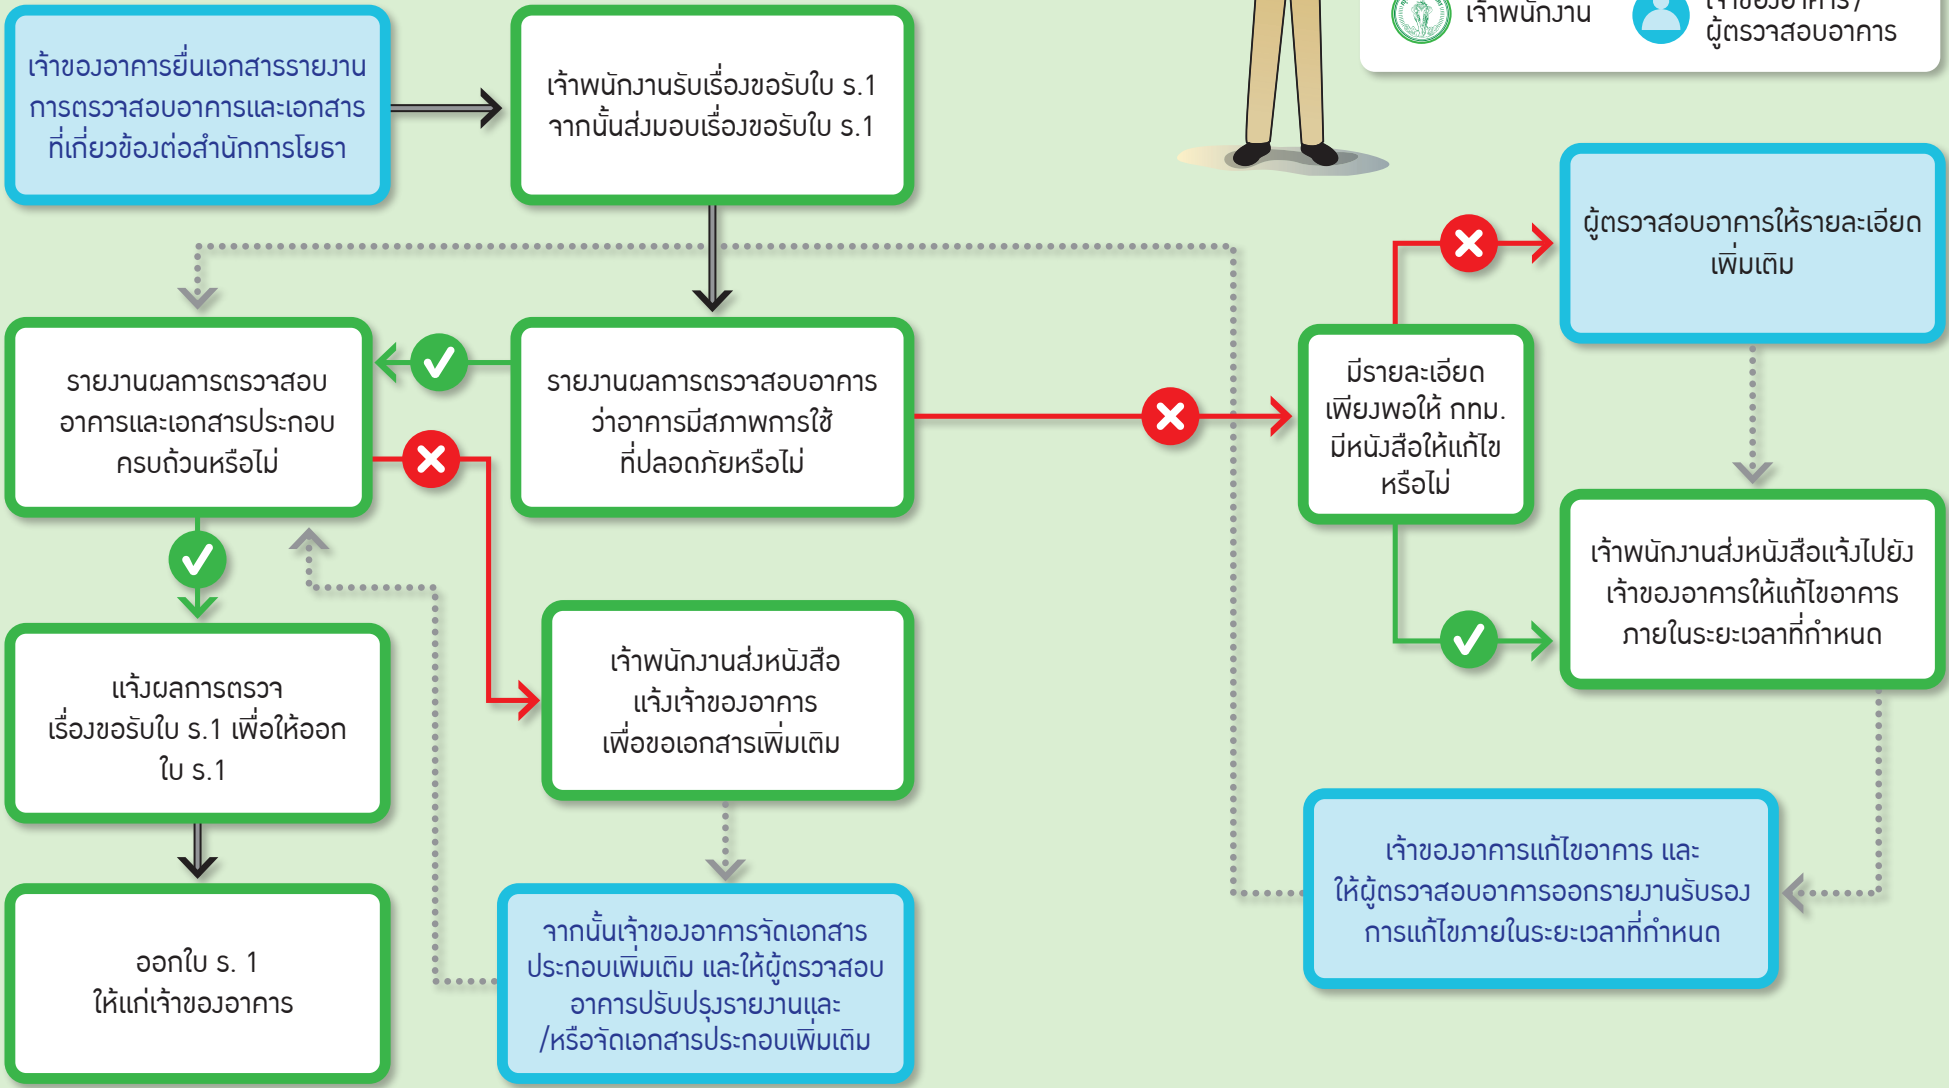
เจ้าพนักงาน
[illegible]
ผู้ตรวจสอบอาคาร

เจ้าของอาคารยื่นเอกสารรายงานการตรวจสอบอาคารและเอกสารที่เกี่ยวข้องต่อสำนักการโยธา

เจ้าพนักงานรับเรื่องขอรับใบ ร.1 จากนั้นส่งมอบเรื่องขอรับใบ ร.1

รายงานผลการตรวจสอบอาคารและเอกสารประกอบครบถ้วนหรือไม่

รายงานผลการตรวจสอบอาคารว่าอาคารมีสภาพการใช้ที่ปลอดภัยหรือไม่

มีรายละเอียดเพียงพอให้ กทม. มีหนังสือให้แก้ไขหรือไม่

ผู้ตรวจสอบอาคารให้รายละเอียดเพิ่มเติม

เจ้าพนักงานส่งหนังสือแจ้งไปยังเจ้าของอาคารให้แก้ไขอาคารภายในระยะเวลาที่กำหนด

แจ้งผลการตรวจเรื่องขอรับใบ ร.1 เพื่อให้ออกใบ ร.1

เจ้าพนักงานส่งหนังสือแจ้งเจ้าของอาคารเพื่อขอเอกสารเพิ่มเติม

ออกใบ ร. 1 ให้แก่เจ้าของอาคาร

จากนั้นเจ้าของอาคารจัดเอกสารประกอบเพิ่มเติม และให้ผู้ตรวจสอบอาคารปรับปรุงรายงานและ/หรือจัดเอกสารประกอบเพิ่มเติม

เจ้าของอาคารแก้ไขอาคาร และให้ผู้ตรวจสอบอาคารออกรายงานรับรองการแก้ไขภายในระยะเวลาที่กำหนด